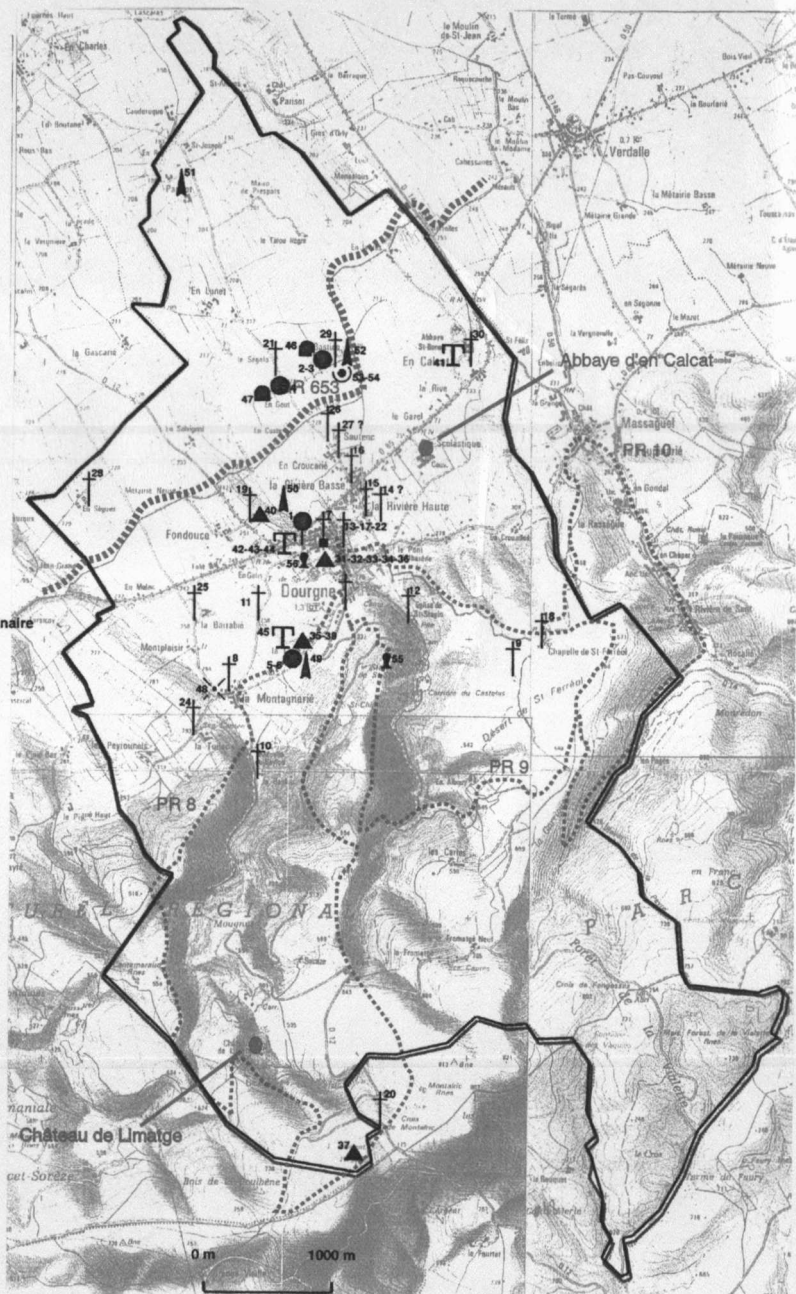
En Charles
Verdalle
51
la Gascarié
En Lunet
21 46 29 32
2-3
53-54
47 PR 653
En Calcat
41 30
Abbaye d'en Calcat
Massaguel
PR 10
25
27 ?
Saurenc
Scolastique
En Croucarié
28
19 40 50
la Rivière Basse
15 14 ?
la Rivière Haute
Fondouce
17
13-17-22
42-43-44
56 31-32-33-34-36
Dourgne
25
11
12
naire
18
Montplaisir
45 35-39
5-6 49
55
9
48
Montagnarié
24
10
PR 9
PR 8
Désert de St Ferréol
Chapelle de St-Ferréol
URE L RÉGIONA
P A R C
Château de Limatge
20
37
0 m 1000 m